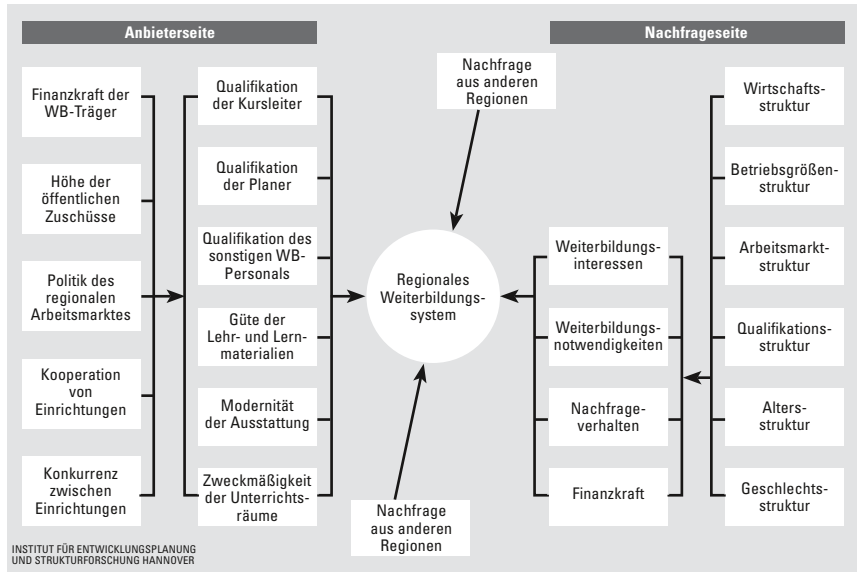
Anbieterseite

Nachfrageseite

Finanzkraft der WB-Träger

Höhe der öffentlichen Zuschüsse

Politik des regionalen Arbeitsmarktes

Kooperation von Einrichtungen

Konkurrenz zwischen Einrichtungen

Qualifikation der Kursleiter

Qualifikation der Planer

Qualifikation des sonstigen WB-Personals

Güte der Lehr- und Lernmaterialien

Modernität der Ausstattung

Zweckmäßigkeit der Unterrichtsräume

Nachfrage aus anderen Regionen

Regionales Weiterbildungssystem

Nachfrage aus anderen Regionen

Weiterbildungsinteressen

Weiterbildungsnotwendigkeiten

Nachfrageverhalten

Finanzkraft

Wirtschaftsstruktur

Betriebsgrößenstruktur

Arbeitsmarktstruktur

Qualifikationsstruktur

Altersstruktur

Geschlechtsstruktur

INSTITUT FÜR ENTWICKLUNGSPLANUNG UND STRUKTURFORSCHUNG HANNOVER